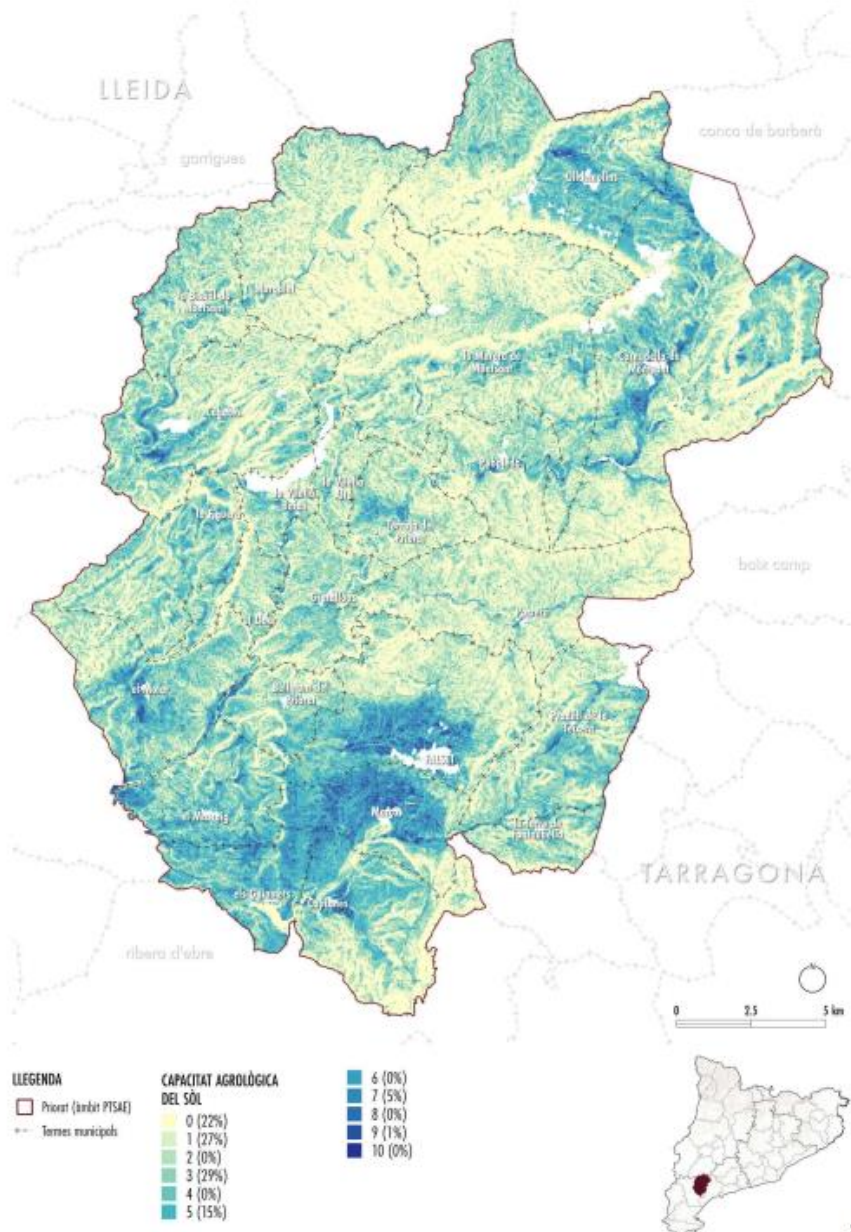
LLEIDA

garrigues

conca de barberà

Ulldemolins

La Bisbal de Margalef

Margalef

La Morera de Montsant

Cornudella de Montsant

Cabacés

Poboleda

La Vilella Baixa

La Vilella Alta

La Figuera

Torroja del Priorat

Gratallops

baix camp

El Lloar

Porrera

el Molar

Bellmunt del Priorat

Pradell de la Teixeta

Falset

el Masroig

Marçà

La Torre de Fontaubella

TARRAGONA

els Guiamets

Capçanes

ribera d'ebre

0 2,5 5 km

LLEGENDA

Priorat (àmbit PTSAE)

Termes municipals

CAPACITAT AGROLÒGICA DEL SÒL

0 (22%)
1 (27%)
2 (0%)
3 (29%)
4 (0%)
5 (15%)
6 (0%)
7 (5%)
8 (0%)
9 (1%)
10 (0%)